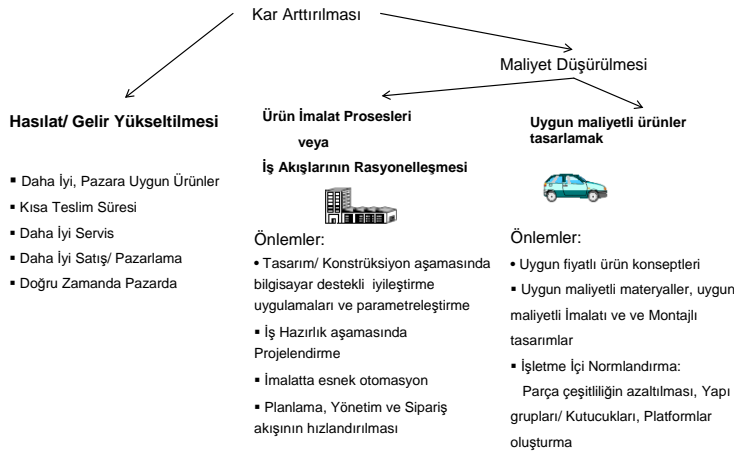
Kar Arttırılması

Maliyet Düşürülmesi

Hasılat/ Gelir Yükseltilmesi

▪ Daha İyi, Pazara Uygun Ürünler
▪ Kısa Teslim Süresi
▪ Daha İyi Servis
▪ Daha İyi Satış/ Pazarlama
▪ Doğru Zamanda Pazarda

Ürün İmalat Prosesleri
veya
İş Akışlarının Rasyonelleşmesi

Önlemler:
• Tasarım/ Konstrüksiyon aşamasında bilgisayar destekli iyileştirme uygulamaları ve parametreleştirme
▪ İş Hazırlık aşamasında Projelendirme
▪ İmalatta esnek otomasyon
▪ Planlama, Yönetim ve Sipariş akışının hızlandırılması

Uygun maliyetli ürünler tasarlamak

Önlemler:
• Uygun fiyatlı ürün konseptleri
▪ Uygun maliyetli materyaller, uygun maliyetli İmalatı ve ve Montajlı tasarımlar
▪ İşletme İçi Normlandırma:
Parça çeşitliliğin azaltılması, Yapı grupları/ Kutucukları, Platformlar oluşturma